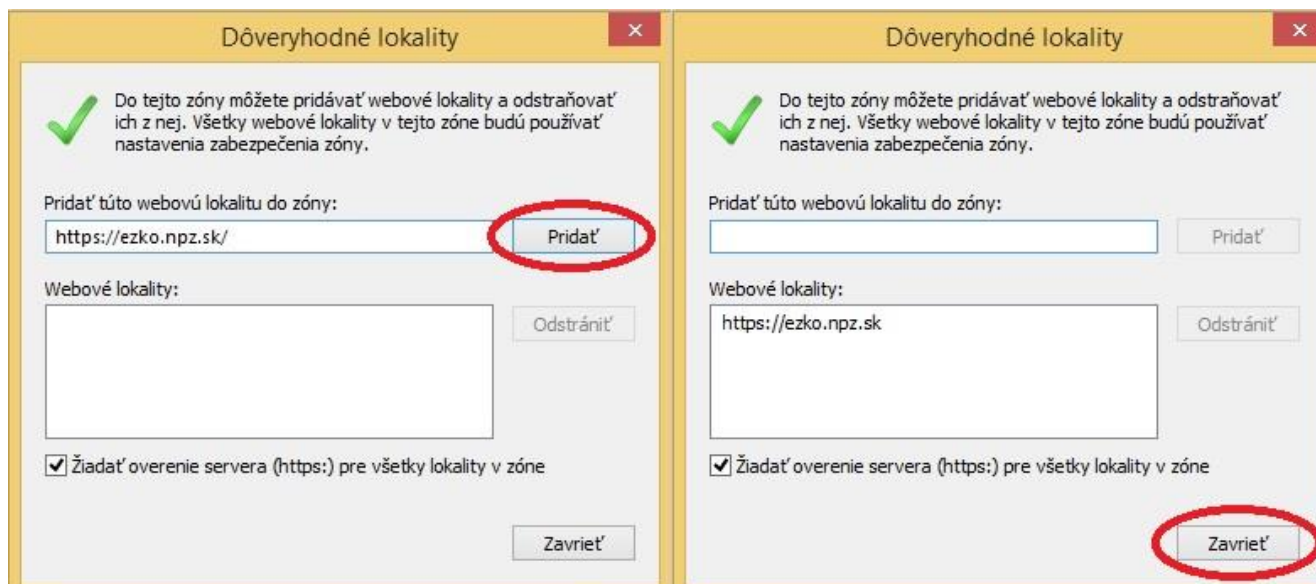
Dôveryhodné lokality

Do tejto zóny môžete pridávať webové lokality a odstraňovať ich z nej. Všetky webové lokality v tejto zóne budú používať nastavenia zabezpečenia zóny.

Pridať túto webovú lokalitu do zóny:

https://ezko.npz.sk/

Pridať

Webové lokality:

Odstrániť

Žiadať overenie servera (https:) pre všetky lokality v zóne

Zavrieť

Dôveryhodné lokality

Do tejto zóny môžete pridávať webové lokality a odstraňovať ich z nej. Všetky webové lokality v tejto zóne budú používať nastavenia zabezpečenia zóny.

Pridať túto webovú lokalitu do zóny:

Pridať

Webové lokality:

https://ezko.npz.sk

Odstrániť

Žiadať overenie servera (https:) pre všetky lokality v zóne

Zavrieť